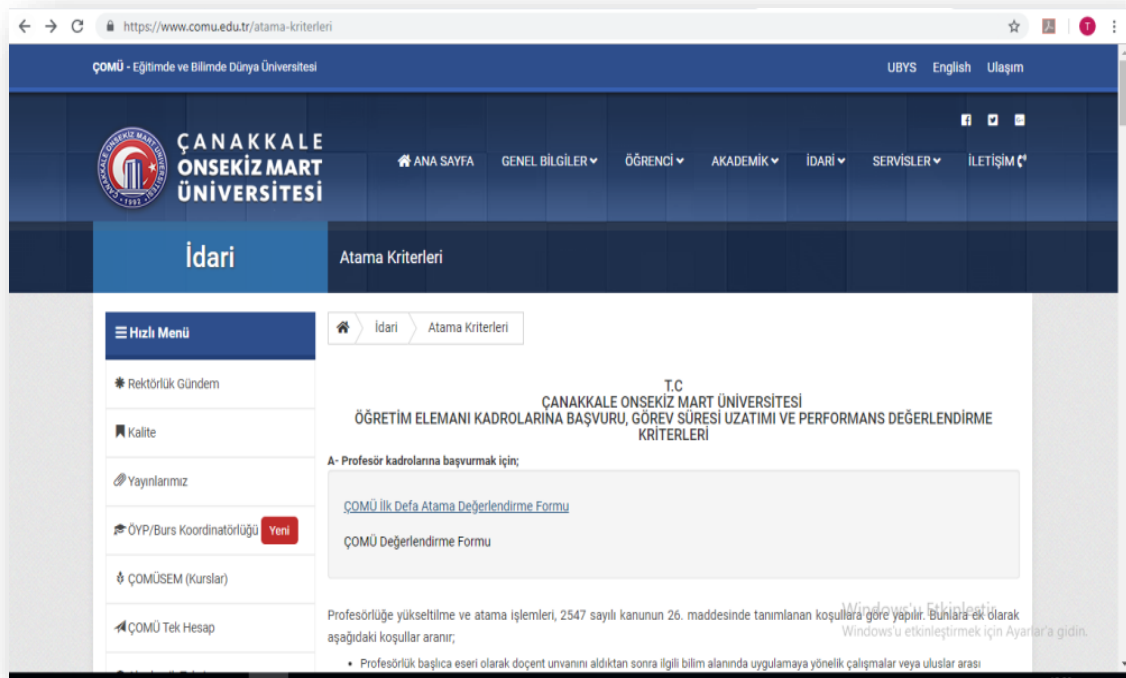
https://www.comu.edu.tr/atama-kriterleri

ÇOMÜ - Eğitimde ve Bilimde Dünya Üniversitesi

UBYS English Ulaşım

ÇANAKKALE ONSEKİZ MART ÜNİVERSİTESİ

ÇANAKKALE ONSEKİZ MART ÜNİVERSİTESİ 1992

ANA SAYFA GENEL BİLGİLER ÖĞRENCİ AKADEMİK İDARİ SERVİSLER İLETİŞİM

İdari

Atama Kriterleri

Hızlı Menü

Rektörlük Gündem

Kalite

Yayınlarımız

ÖYP/Burs Koordinatörlüğü Yeni

ÇOMÜSEM (Kurslar)

ÇOMÜ Tek Hesap

İdari Atama Kriterleri

T.C
ÇANAKKALE ONSEKİZ MART ÜNİVERSİTESİ
ÖĞRETİM ELEMANI KADROLARINA BAŞVURU, GÖREV SÜRESİ UZATIMI VE PERFORMANS DEĞERLENDİRME KRİTERLERİ

A- Profesör kadrolarına başvurmak için;

ÇOMÜ İlk Defa Atama Değerlendirme Formu

ÇOMÜ Değerlendirme Formu

Profesörlüğe yükseltilme ve atama işlemleri, 2547 sayılı kanunun 26. maddesinde tanımlanan koşullara göre yapılır. Bunlara ek olarak aşağıdaki koşullar aranır;

- Profesörlük başlıca eseri olarak doçent unvanını aldıktan sonra ilgili bilim alanında uygulamaya yönelik çalışmalar veya uluslar arası

Windows'u Etkinleştir
Windows'u etkinleştirmek için Ayarlar'a gidin.